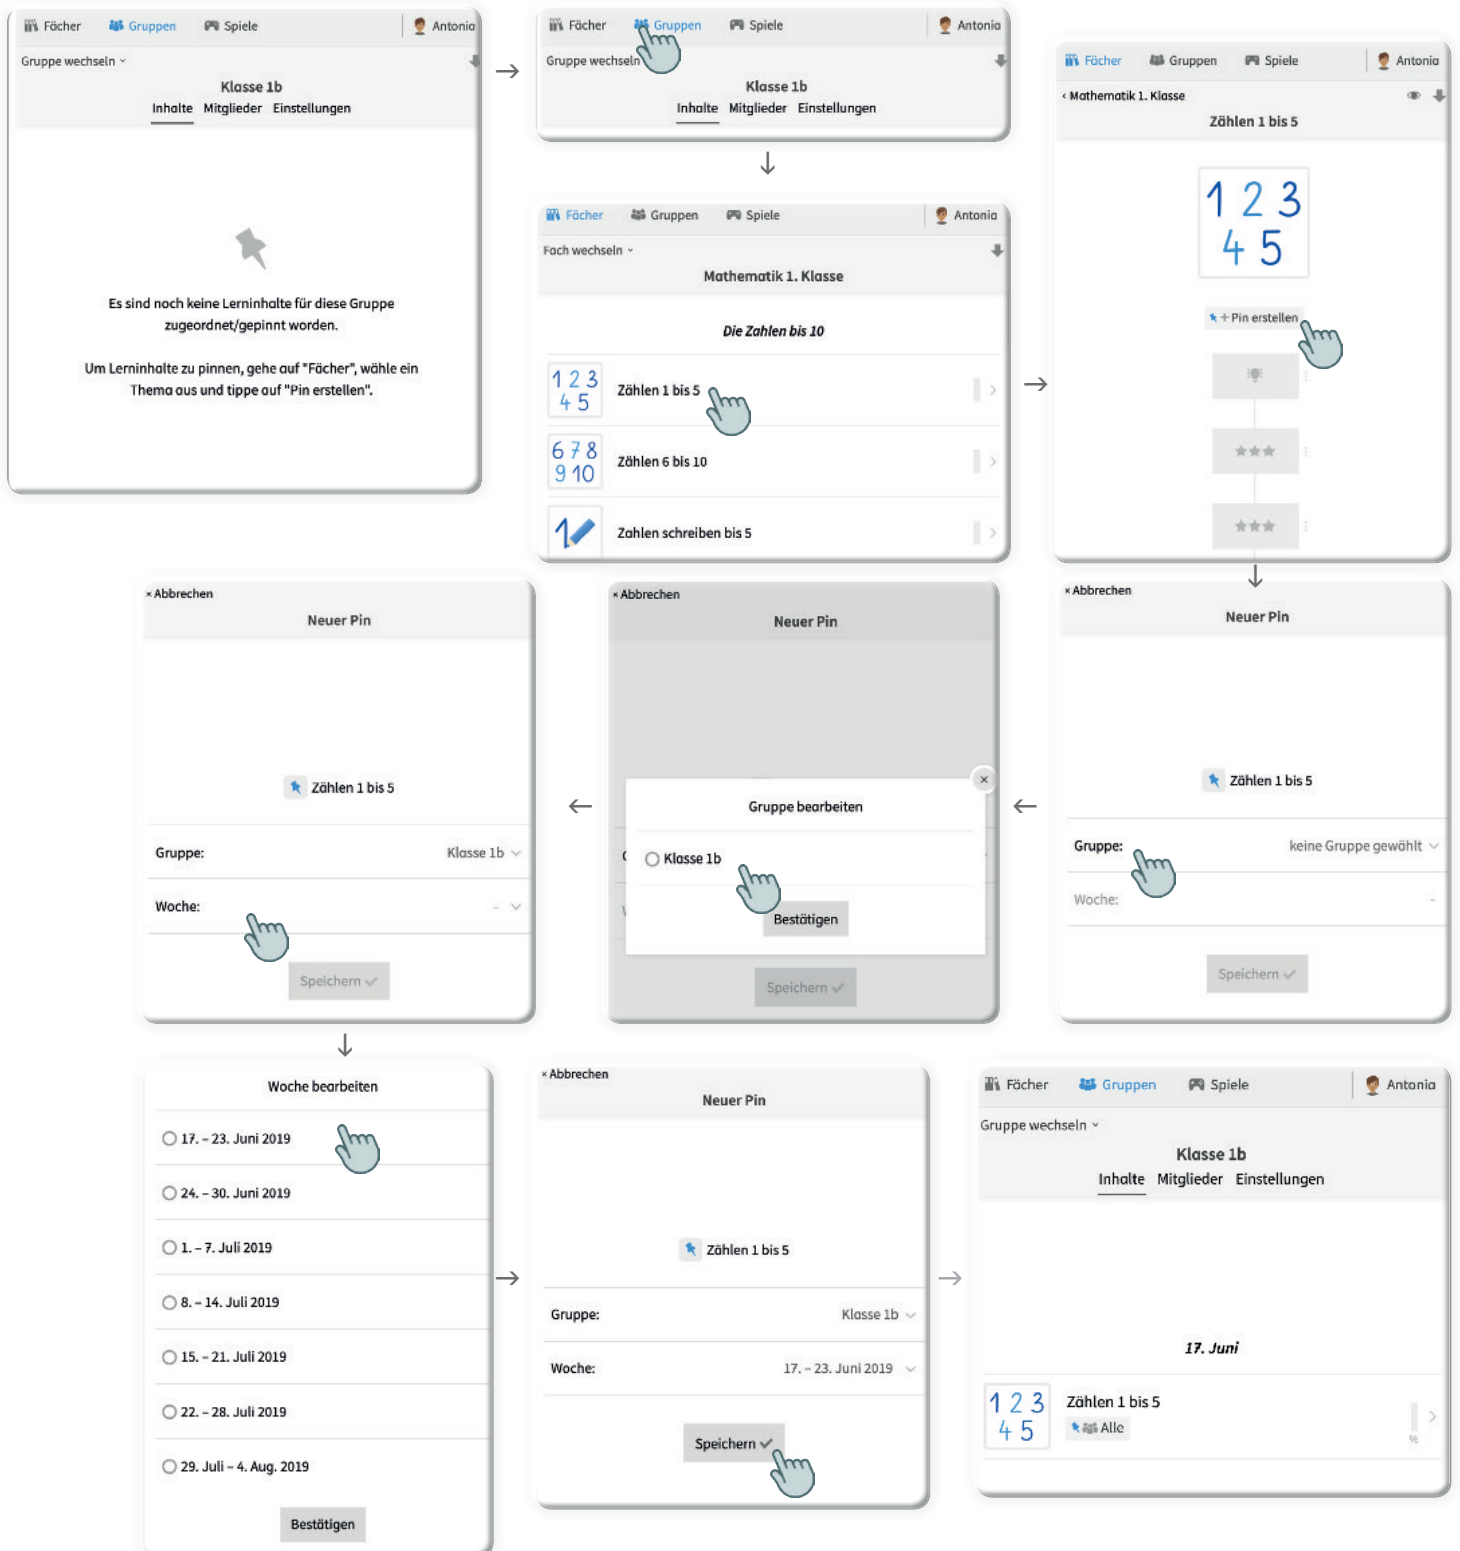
Fächer Gruppen Spiele Antonia
Gruppe wechseln
Klasse 1b
Inhalte Mitglieder Einstellungen

Es sind noch keine Lerninhalte für diese Gruppe zugeordnet/gepinnt worden.

Um Lerninhalte zu pinnen, gehe auf "Fächer", wähle ein Thema aus und tippe auf "Pin erstellen".

Fächer Gruppen Spiele Antonia
Gruppe wechseln
Klasse 1b
Inhalte Mitglieder Einstellungen

Fächer Gruppen Spiele Antonia
Fach wechseln
Mathematik 1. Klasse
Die Zahlen bis 10
1 2 3 4 5 Zählen 1 bis 5
6 7 8 9 10 Zählen 6 bis 10
1 Zahlen schreiben bis 5

Fächer Gruppen Spiele Antonia
Mathematik 1. Klasse
Zählen 1 bis 5
1 2 3 4 5
+ Pin erstellen

× Abbrechen
Neuer Pin
Zählen 1 bis 5
Gruppe: keine Gruppe gewählt
Woche: -
Speichern

× Abbrechen
Neuer Pin
Gruppe bearbeiten
Klasse 1b
Bestätigen
Speichern

× Abbrechen
Neuer Pin
Zählen 1 bis 5
Gruppe: Klasse 1b
Woche: -
Speichern

Woche bearbeiten
17. – 23. Juni 2019
24. – 30. Juni 2019
1. – 7. Juli 2019
8. – 14. Juli 2019
15. – 21. Juli 2019
22. – 28. Juli 2019
29. Juli – 4. Aug. 2019
Bestätigen

× Abbrechen
Neuer Pin
Zählen 1 bis 5
Gruppe: Klasse 1b
Woche: 17. – 23. Juni 2019
Speichern

Fächer Gruppen Spiele Antonia
Gruppe wechseln
Klasse 1b
Inhalte Mitglieder Einstellungen
17. Juni
1 2 3 4 5 Zählen 1 bis 5
Alle